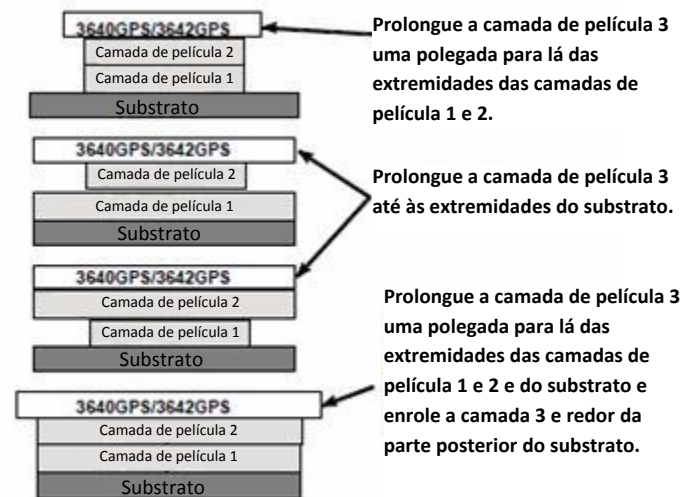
3640GPS/3642GPS
Camada de película 2
Camada de película 1
Substrato

Prolongue a camada de película 3 uma polegada para lá das extremidades das camadas de película 1 e 2.

3640GPS/3642GPS
Camada de película 2
Camada de película 1
Substrato

Prolongue a camada de película 3 até às extremidades do substrato.

3640GPS/3642GPS
Camada de película 2
Camada de película 1
Substrato

Prolongue a camada de película 3 uma polegada para lá das extremidades das camadas de película 1 e 2 e do substrato e enrole a camada 3 e redor da parte posterior do substrato.

3640GPS/3642GPS
Camada de película 2
Camada de película 1
Substrato